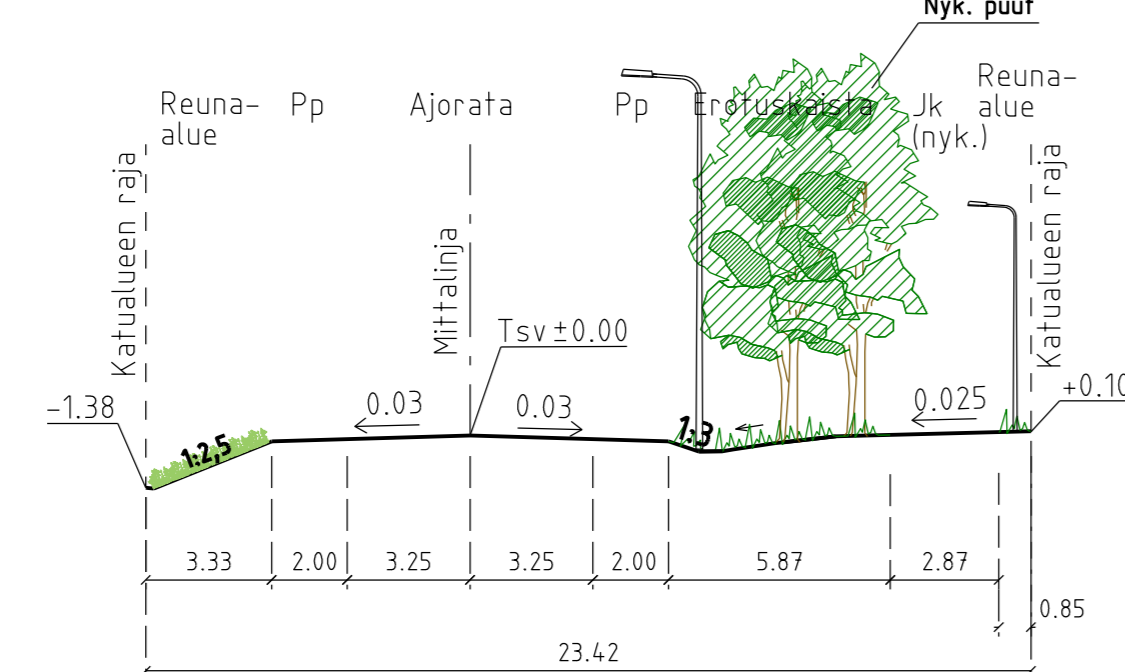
Nyk. puut

Reuna-alue

Pp

Ajorata

Pp

Erotuskaista

Jk (nyk.)

Reuna-alue

Katualueen raja

Mittalinja

Katualueen raja

Tsv ±0.00

-1.38

1:2,5

0.03

0.03

1:3

0.025

+0.10

3.33

2.00

3.25

3.25

2.00

5.87

2.87

0.85

23.42